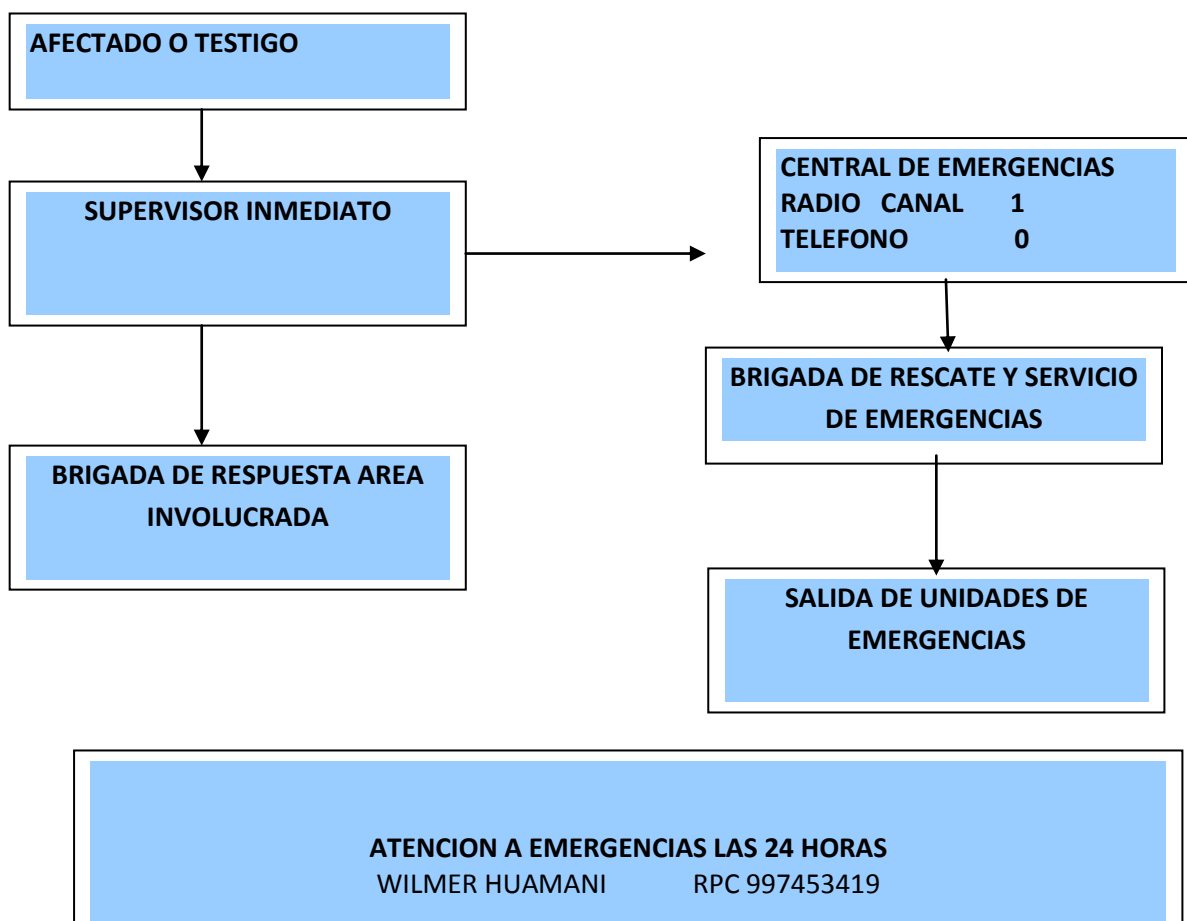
AFECTADO O TESTIGO

SUPERVISOR INMEDIATO

CENTRAL DE EMERGENCIAS
RADIO CANAL 1
TELEFONO 0

BRIGADA DE RESPUESTA AREA INVOLUCRADA

BRIGADA DE RESCATE Y SERVICIO DE EMERGENCIAS

SALIDA DE UNIDADES DE EMERGENCIAS

ATENCION A EMERGENCIAS LAS 24 HORAS
WILMER HUAMANI RPC 997453419